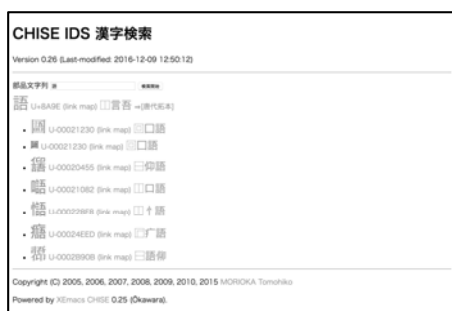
CHISE IDS 漢字検索

Version 0.26 (Last-modified: 2016-12-09 12:50:12)

部品文字列 語 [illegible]

語 U+8A9E (link map) ⿰言吾 →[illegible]

- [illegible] U-00021230 (link map) ⿴囗語
- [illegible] U-00021230 (link map) ⿴囗語
- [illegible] U-00020455 (link map) ⿰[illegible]語
- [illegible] U-00021082 (link map) ⿰口語
- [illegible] U-000228E8 (link map) ⿰忄語
- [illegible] U-00024EED (link map) ⿸疒語
- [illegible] U-00028908 (link map) ⿰語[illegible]

Copyright (C) 2005, 2006, 2007, 2008, 2009, 2010, 2015 MORIOKA Tomohiko

Powered by XEmacs CHISE 0.25 (Ōkawara).